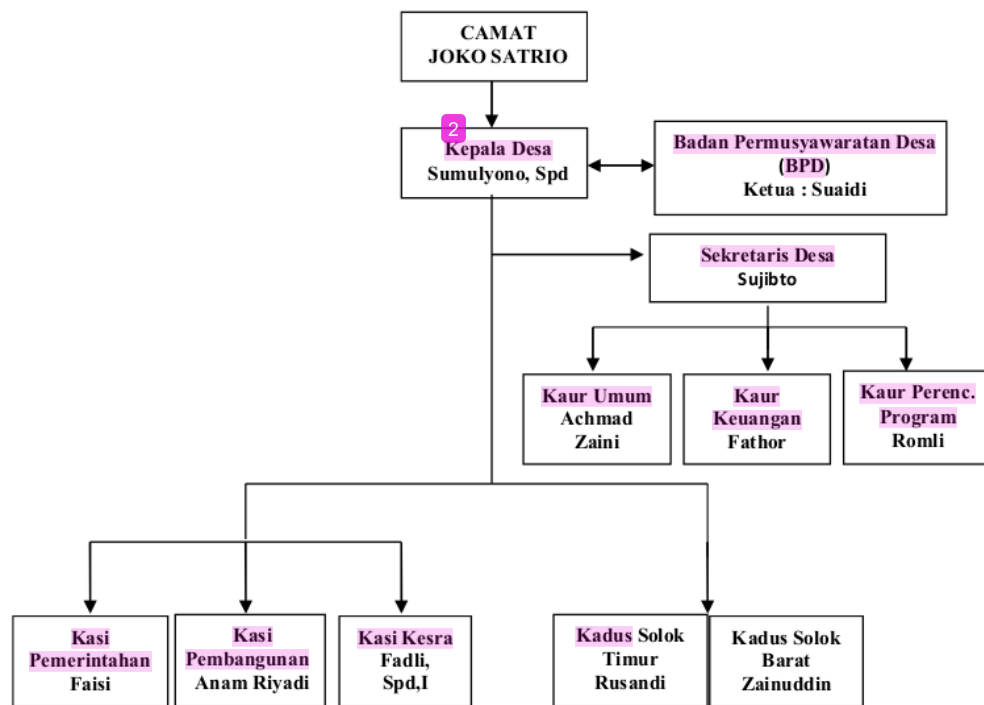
CAMAT
JOKO SATRIO

2
Kepala Desa
Sumulyono, Spd

Badan Permusyawaratan Desa (BPD)
Ketua : Suaidi

Sekretaris Desa
Sujibto

Kaur Umum
Achmad Zaini

Kaur Keuangan
Fathor

Kaur Perenc. Program
Romli

Kasi Pemerintahan
Faisi

Kasi Pembangunan
Anam Riyadi

Kasi Kesra
Fadli, Spd,I

Kadus Solok Timur
Rusandi

Kadus Solok Barat
Zainuddin